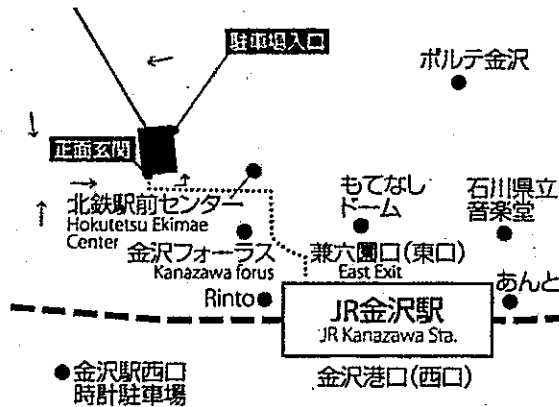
駐車場入口

ポルテ金沢

正面玄関

北鉄駅前センター
Hokutetsu Ekimae Center

もてなしドーム

石川県立音楽堂

金沢フォーラス
Kanazawa forus

兼六園口(東口)
East Exit

Rinto

JR金沢駅
JR Kanazawa Sta.

あんと

金沢駅西口時計駐車場

金沢港口(西口)